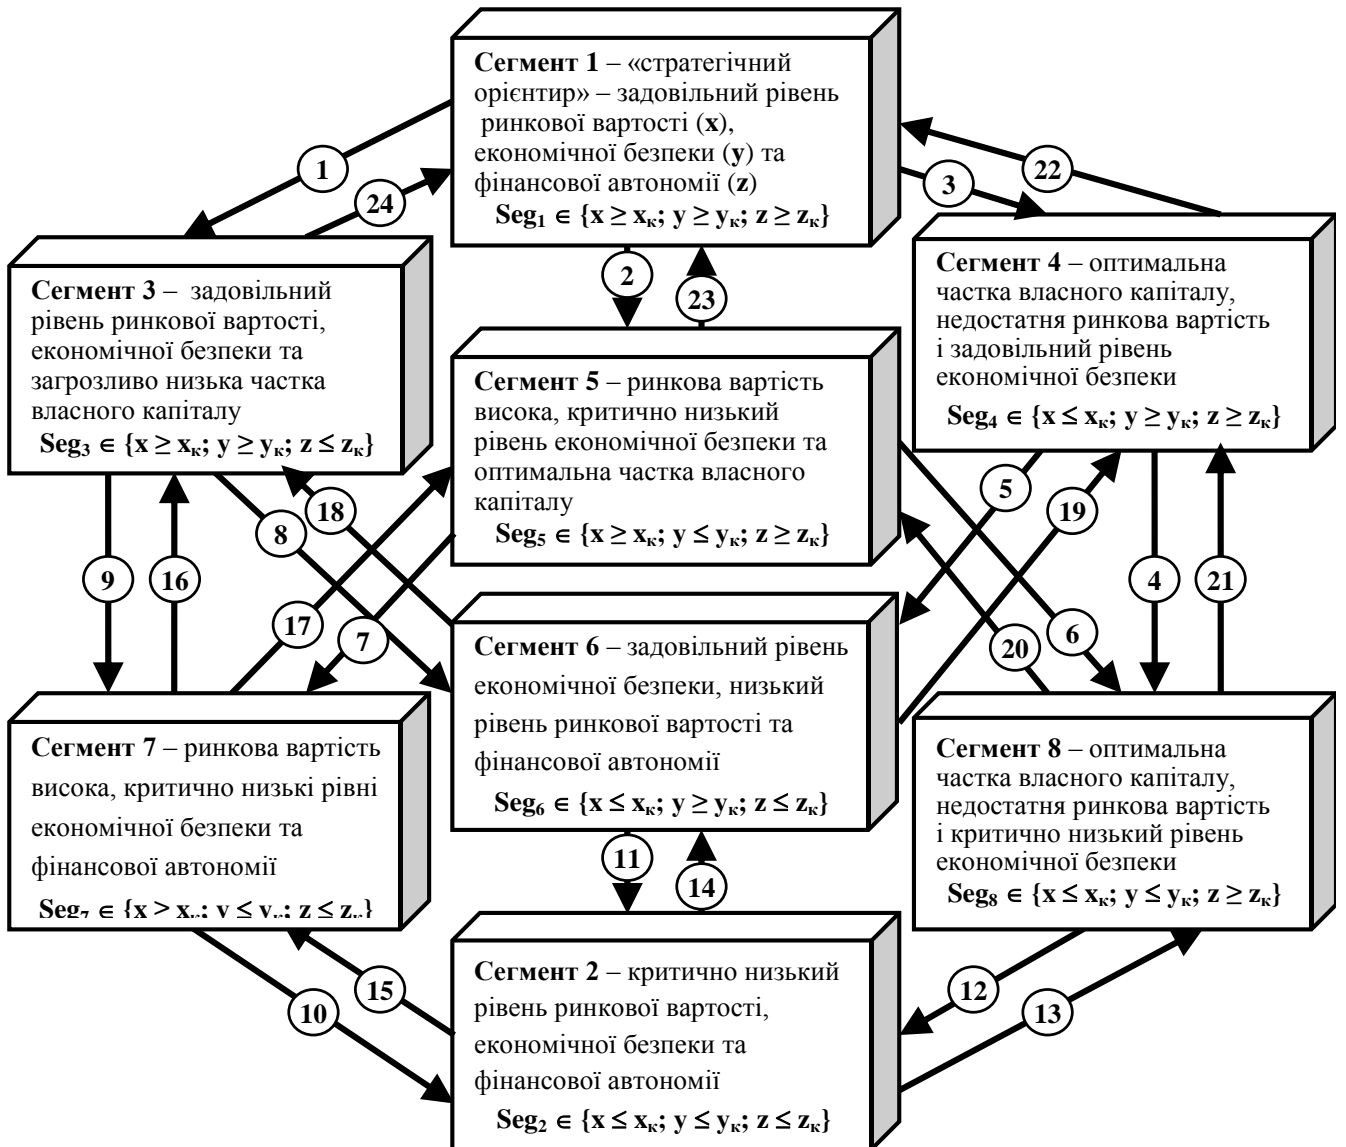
**Сегмент 1** – «стратегічний орієнтир» – задовільний рівень ринкової вартості (**x**), економічної безпеки (**y**) та фінансової автономії (**z**)

$Seg_1 \in \{x \geq x_к;\ y \geq y_к;\ z \geq z_к\}$

1

24

3

22

2

23

**Сегмент 3** – задовільний рівень ринкової вартості, економічної безпеки та загрозливо низька частка власного капіталу

$Seg_3 \in \{x \geq x_к;\ y \geq y_к;\ z \leq z_к\}$

**Сегмент 5** – ринкова вартість висока, критично низький рівень економічної безпеки та оптимальна частка власного капіталу

$Seg_5 \in \{x \geq x_к;\ y \leq y_к;\ z \geq z_к\}$

**Сегмент 4** – оптимальна частка власного капіталу, недостатня ринкова вартість і задовільний рівень економічної безпеки

$Seg_4 \in \{x \leq x_к;\ y \geq y_к;\ z \geq z_к\}$

8

18

5

19

9

16

4

21

17

7

20

6

**Сегмент 6** – задовільний рівень економічної безпеки, низький рівень ринкової вартості та фінансової автономії

$Seg_6 \in \{x \leq x_к;\ y \geq y_к;\ z \leq z_к\}$

**Сегмент 7** – ринкова вартість висока, критично низькі рівні економічної безпеки та фінансової автономії

$Seg_7 \in \{x > x_к;\ y \leq y_к;\ z \leq z_к\}$

**Сегмент 8** – оптимальна частка власного капіталу, недостатня ринкова вартість і критично низький рівень економічної безпеки

$Seg_8 \in \{x \leq x_к;\ y \leq y_к;\ z \geq z_к\}$

11

14

15

10

12

13

**Сегмент 2** – критично низький рівень ринкової вартості, економічної безпеки та фінансової автономії

$Seg_2 \in \{x \leq x_к;\ y \leq y_к;\ z \leq z_к\}$